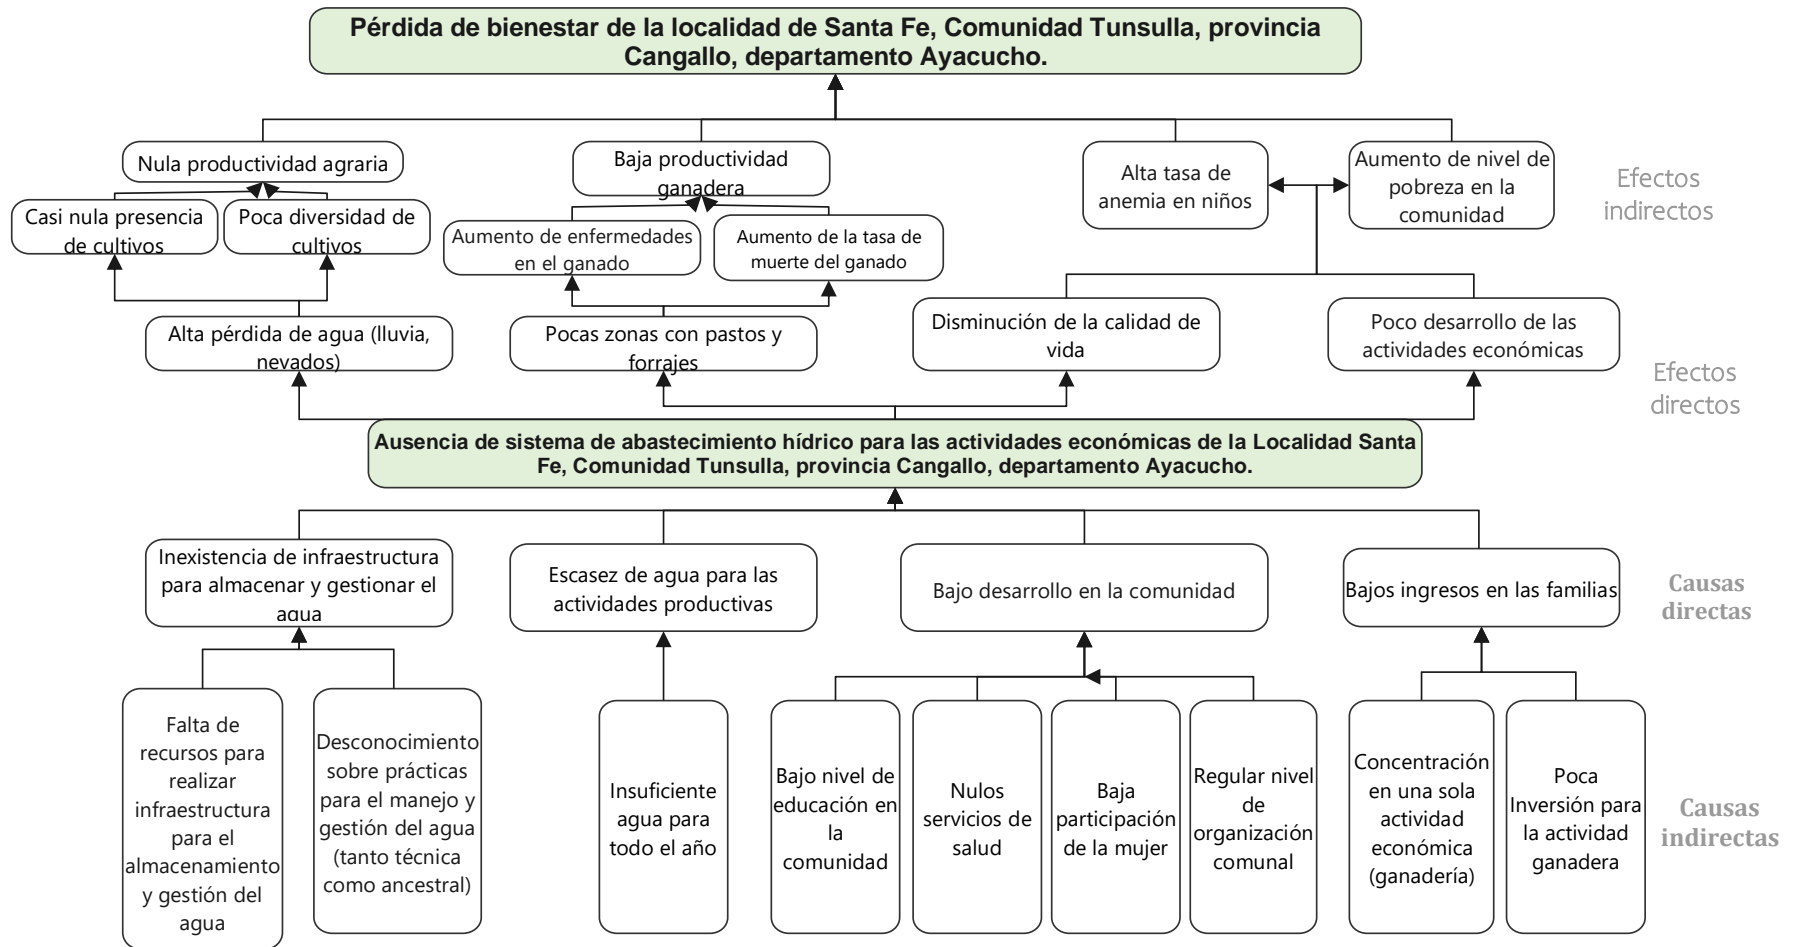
Pérdida de bienestar de la localidad de Santa Fe, Comunidad Tunsulla, provincia Cangallo, departamento Ayacucho.

Nula productividad agraria

Casi nula presencia de cultivos

Poca diversidad de cultivos

Baja productividad ganadera

Aumento de enfermedades en el ganado

Aumento de la tasa de muerte del ganado

Alta tasa de anemia en niños

Aumento de nivel de pobreza en la comunidad

Efectos indirectos

Alta pérdida de agua (lluvia, nevados)

Pocas zonas con pastos y forrajes

Disminución de la calidad de vida

Poco desarrollo de las actividades económicas

Efectos directos

Ausencia de sistema de abastecimiento hídrico para las actividades económicas de la Localidad Santa Fe, Comunidad Tunsulla, provincia Cangallo, departamento Ayacucho.

Inexistencia de infraestructura para almacenar y gestionar el agua

Escasez de agua para las actividades productivas

Bajo desarrollo en la comunidad

Bajos ingresos en las familias

Causas directas

Falta de recursos para realizar infraestructura para el almacenamiento y gestión del agua

Desconocimiento sobre prácticas para el manejo y gestión del agua (tanto técnica como ancestral)

Insuficiente agua para todo el año

Bajo nivel de educación en la comunidad

Nulos servicios de salud

Baja participación de la mujer

Regular nivel de organización comunal

Concentración en una sola actividad económica (ganadería)

Poca Inversión para la actividad ganadera

Causas indirectas